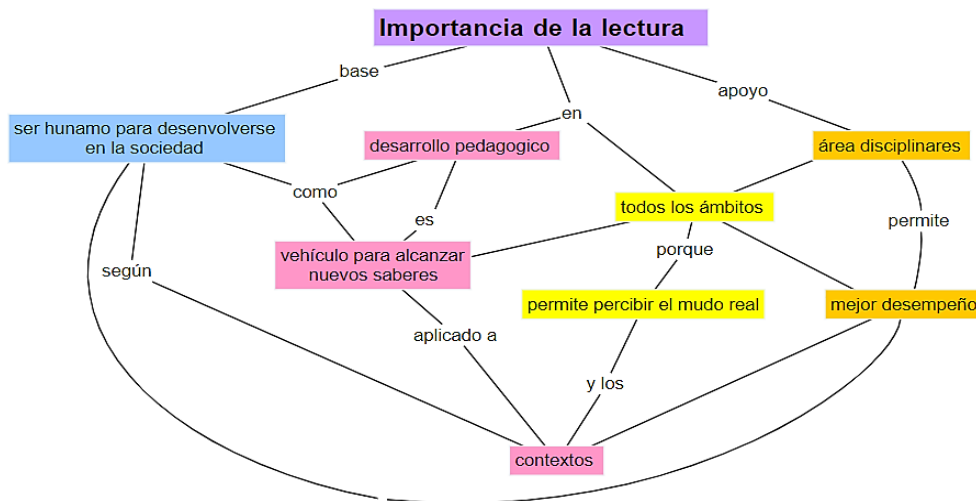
Importancia de la lectura

base

en

apoyo

ser hunamo para desenvolverse en la sociedad

desarrollo pedagogico

área disciplinares

como

es

todos los ámbitos

permite

vehículo para alcanzar nuevos saberes

porque

según

permite percibir el mudo real

mejor desempeño

aplicado a

y los

contextos